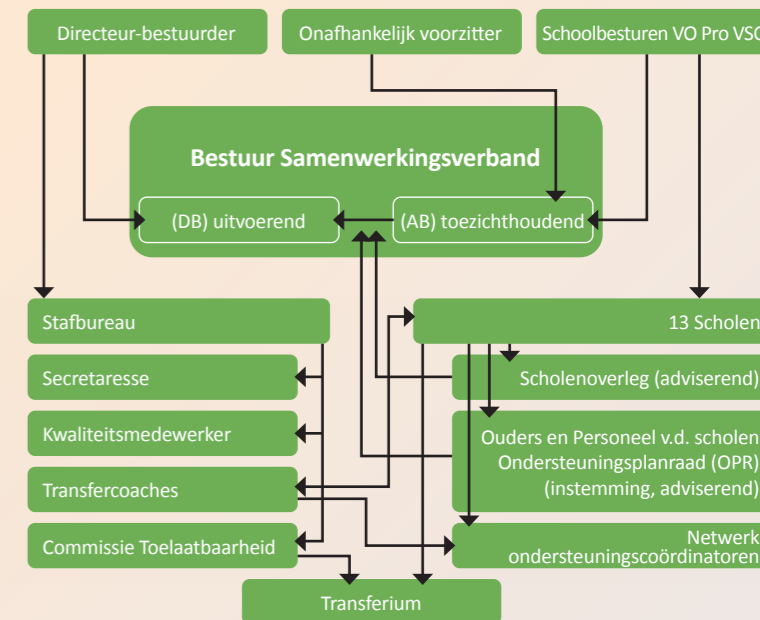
Directeur-bestuurder

Onafhankelijk voorzitter

Schoolbesturen VO Pro VSO

Bestuur Samenwerkingsverband

(DB) uitvoerend

(AB) toezichthoudend

Stafbureau

13 Scholen

Secretaresse

Scholenoverleg (adviserend)

Kwaliteitsmedewerker

Ouders en Personeel v.d. scholen Ondersteuningsplanraad (OPR) (instemming, adviserend)

Transfercoaches

Commissie Toelaatbaarheid

Netwerk ondersteuningscoördinatoren

Transferium